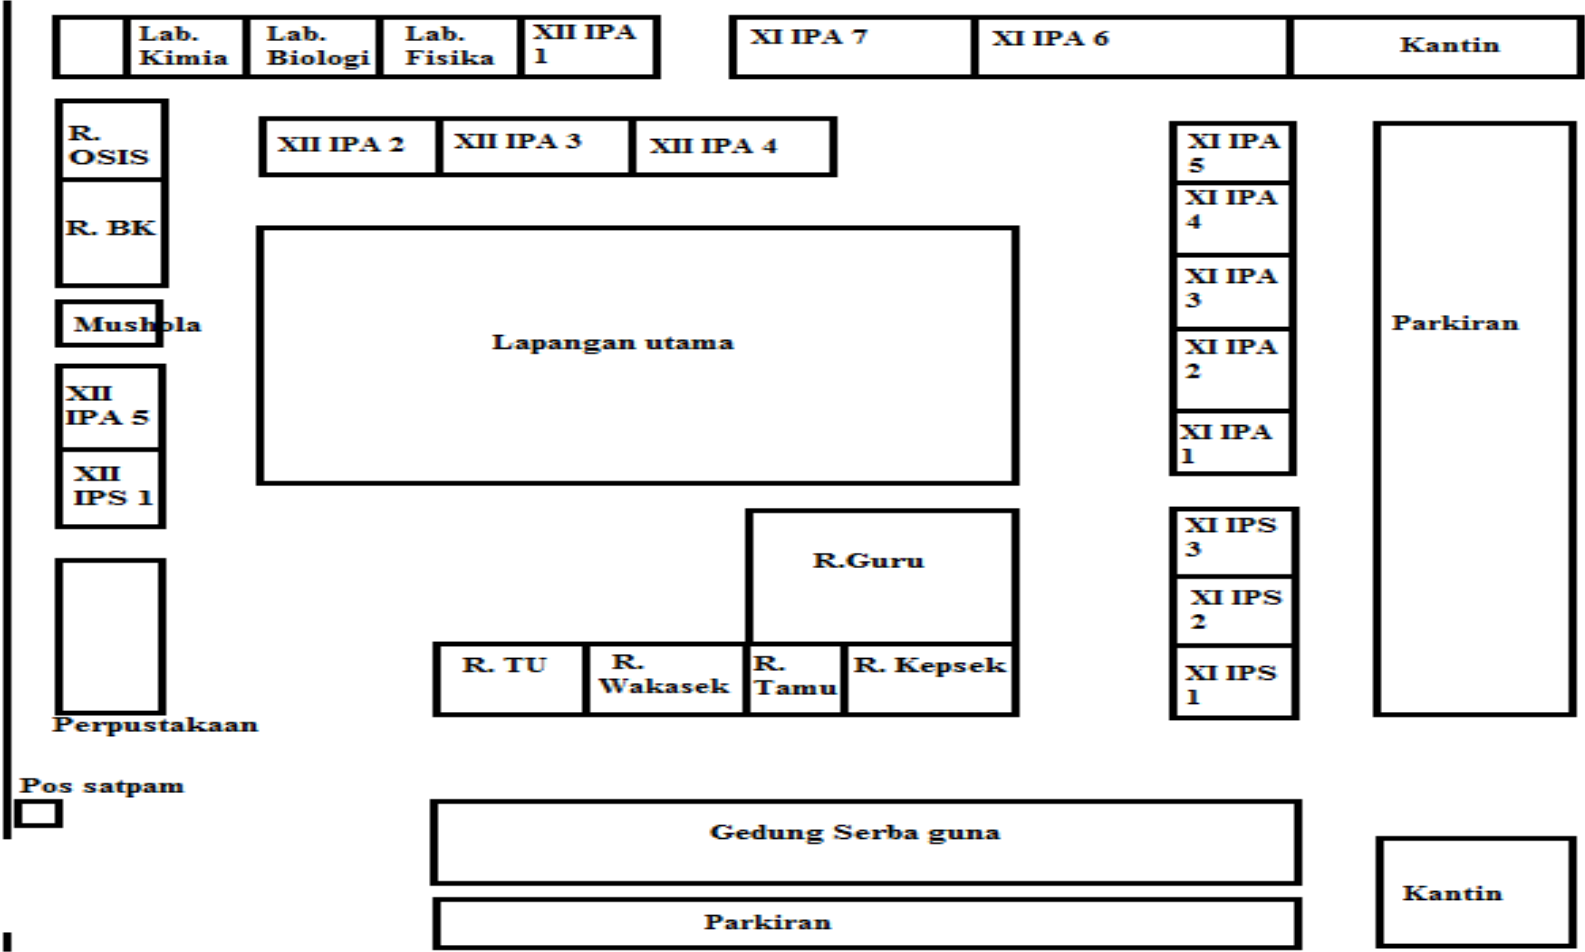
Lab. Kimia

Lab. Biologi

Lab. Fisika

XII IPA 1

XI IPA 7

XI IPA 6

Kantin

R. OSIS

XII IPA 2

XII IPA 3

XII IPA 4

XI IPA 5

R. BK

XI IPA 4

XI IPA 3

Mushola

Lapangan utama

Parkiran

XI IPA 2

XII IPA 5

XI IPA 1

XII IPS 1

XI IPS 3

R.Guru

XI IPS 2

R. TU

R. Wakasek

R. Tamu

R. Kepsek

XI IPS 1

Perpustakaan

Pos satpam

Gedung Serba guna

Kantin

Parkiran